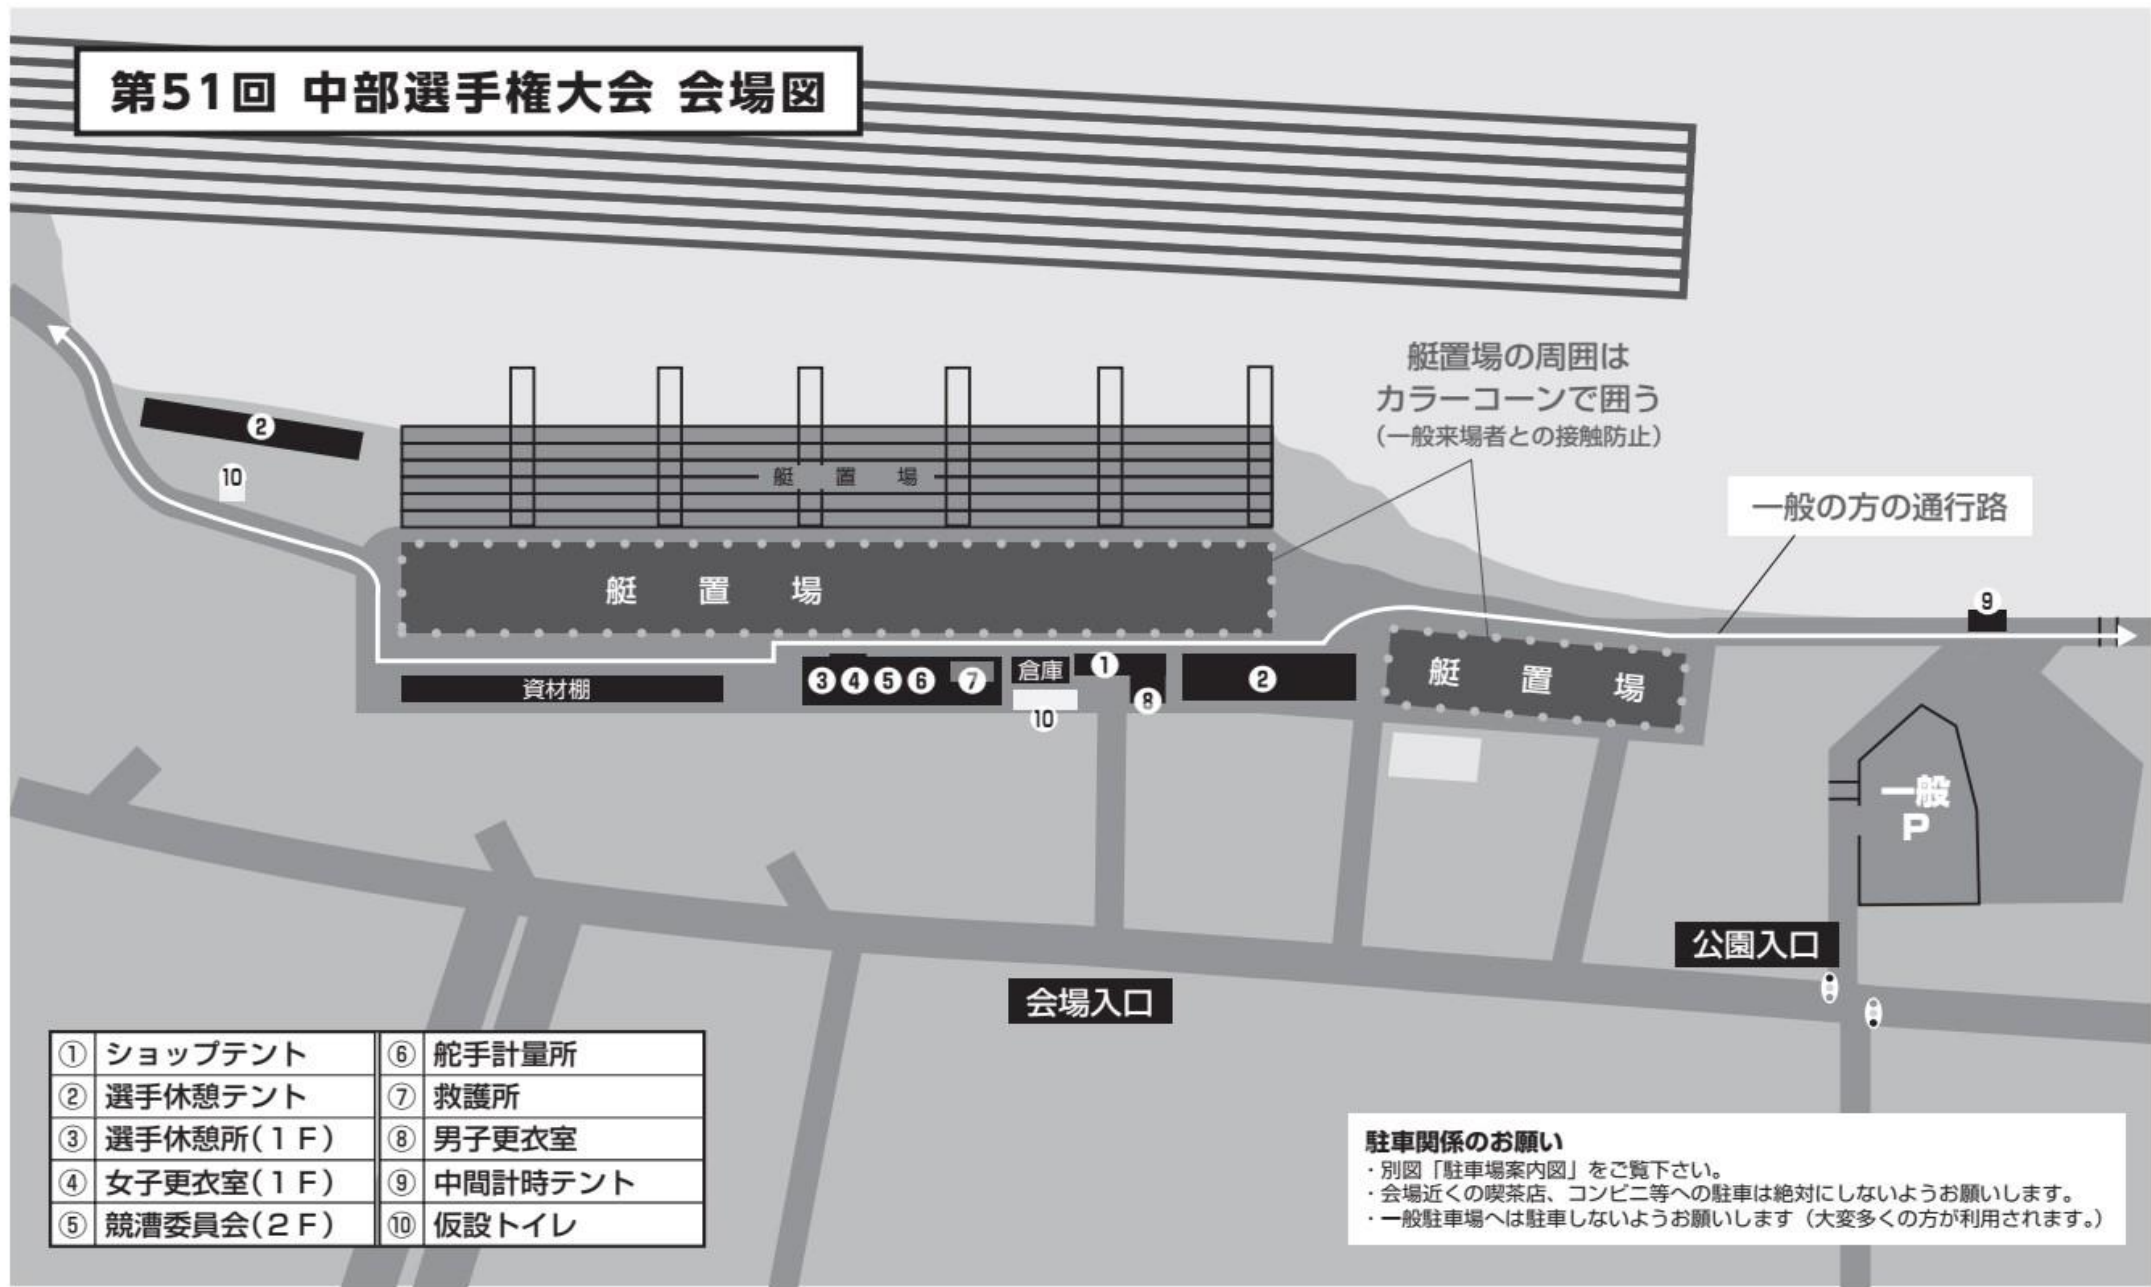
第51回 中部選手権大会 会場図

艇置場の周囲は
カラーコーンで囲う
(一般来場者との接触防止)

2

10

艇 置 場

艇 置 場

一般の方の通行路

9

資材棚

3 4 5 6 7 倉庫 1 8 2

10

艇 置 場

一般
P

公園入口

会場入口

| ① ショップテント | ⑥ 舵手計量所 |
|---|---|
| ② 選手休憩テント | ⑦ 救護所 |
| ③ 選手休憩所(1F) | ⑧ 男子更衣室 |
| ④ 女子更衣室(1F) | ⑨ 中間計時テント |
| ⑤ 競漕委員会(2F) | ⑩ 仮設トイレ |

駐車関係のお願い
・別図「駐車場案内図」をご覧下さい。
・会場近くの喫茶店、コンビニ等への駐車は絶対にしないようお願いします。
・一般駐車場へは駐車しないようお願いします(大変多くの方が利用されます。)